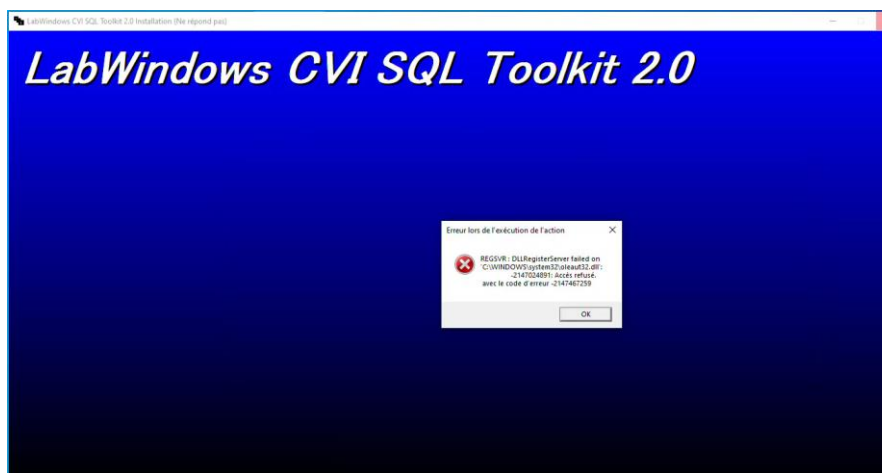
LabWindows CVI SQL Toolkit 2.0 Installation (Ne répond pas)

LabWindows CVI SQL Toolkit 2.0

Erreur lors de l'exécution de l'action

REGSVR : DLLRegisterServer failed on 'C:\WINDOWS\system32\oleaut32.dll' : -2147024891: Accès refusé. avec le code d'erreur -2147467259

OK